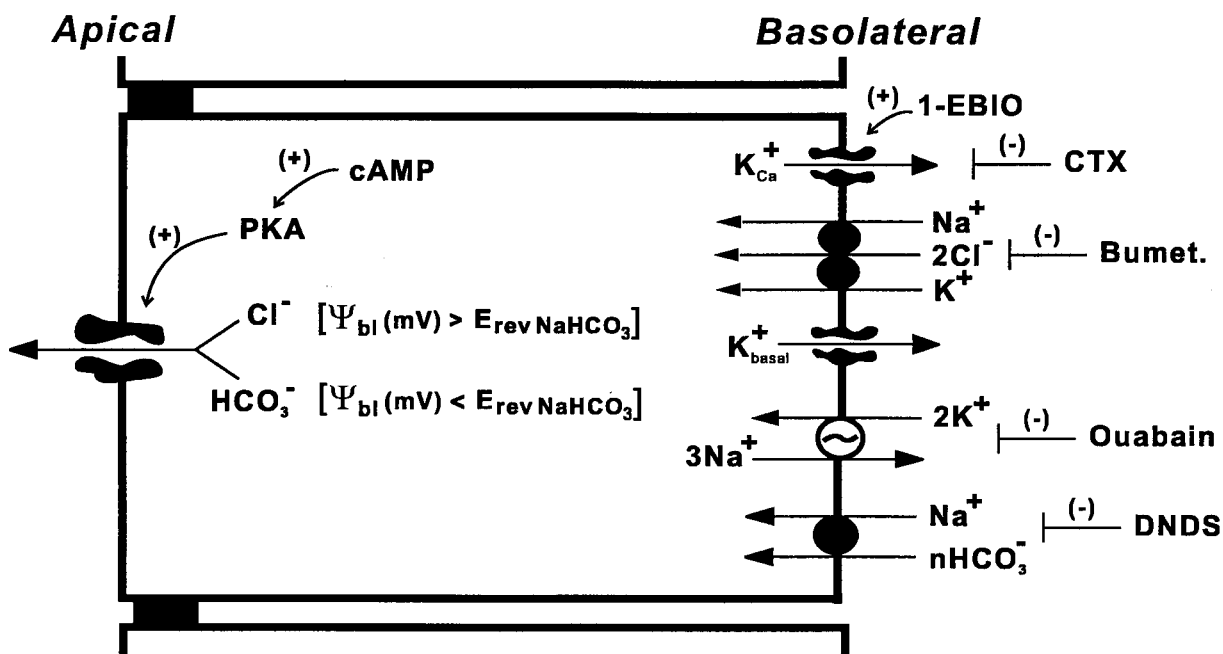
Apical

Basolateral

(+) 1-EBIO

$K^+_{Ca}$

(-) CTX

(+) cAMP

(+) PKA

$Na^+$

$2Cl^-$

(-) Bumet.

$K^+$

$Cl^-$ $[\Psi_{bl}(mV) > E_{rev\,NaHCO_3}]$

$K^+_{basal}$

$HCO_3^-$ $[\Psi_{bl}(mV) < E_{rev\,NaHCO_3}]$

$2K^+$

(-) Ouabain

$3Na^+$

$Na^+$

(-) DNDS

$nHCO_3^-$